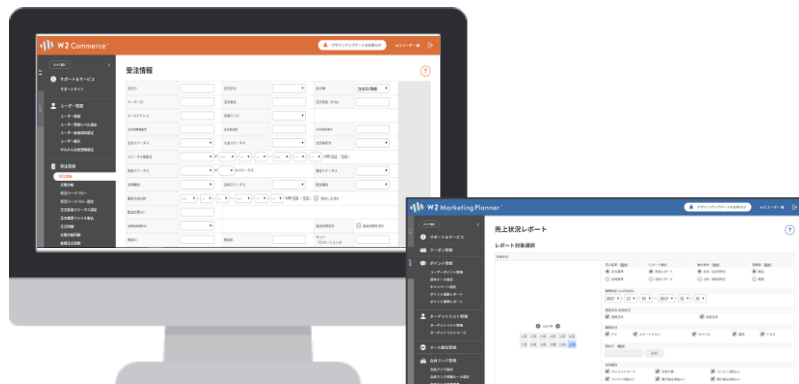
W2 Commerce

受注情報

サポート&サービス

ユーザー管理

受注管理

W2 Marketing Planner

売上状況レポート

レポート対象選択

サポート&サービス

ターゲット情報

ポイント情報

ターゲットリスト管理

メール配信管理

2017

2017